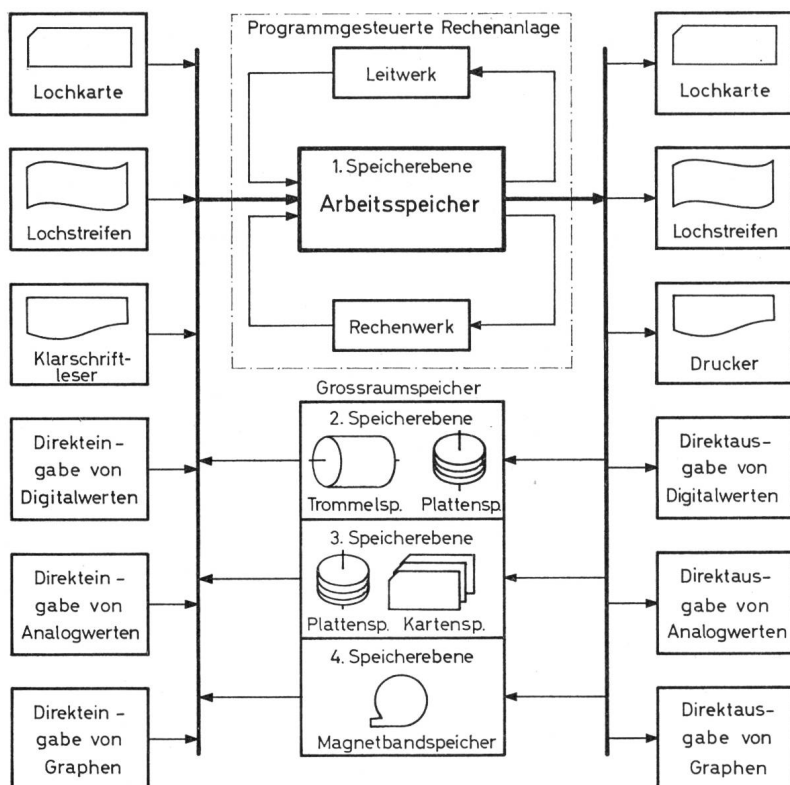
Lochkarte

Lochstreifen

Klarschriftleser

Direkteingabe von Digitalwerten

Direkteingabe von Analogwerten

Direkteingabe von Graphen

Programmgesteuerte Rechenanlage

Leitwerk

1. Speicherebene

Arbeitsspeicher

Rechenwerk

Grossraumspeicher

2. Speicherebene

Trommelsp.

Plattensp.

3. Speicherebene

Plattensp.

Kartensp.

4. Speicherebene

Magnetbandspeicher

Lochkarte

Lochstreifen

Drucker

Direktausgabe von Digitalwerten

Direktausgabe von Analogwerten

Direktausgabe von Graphen